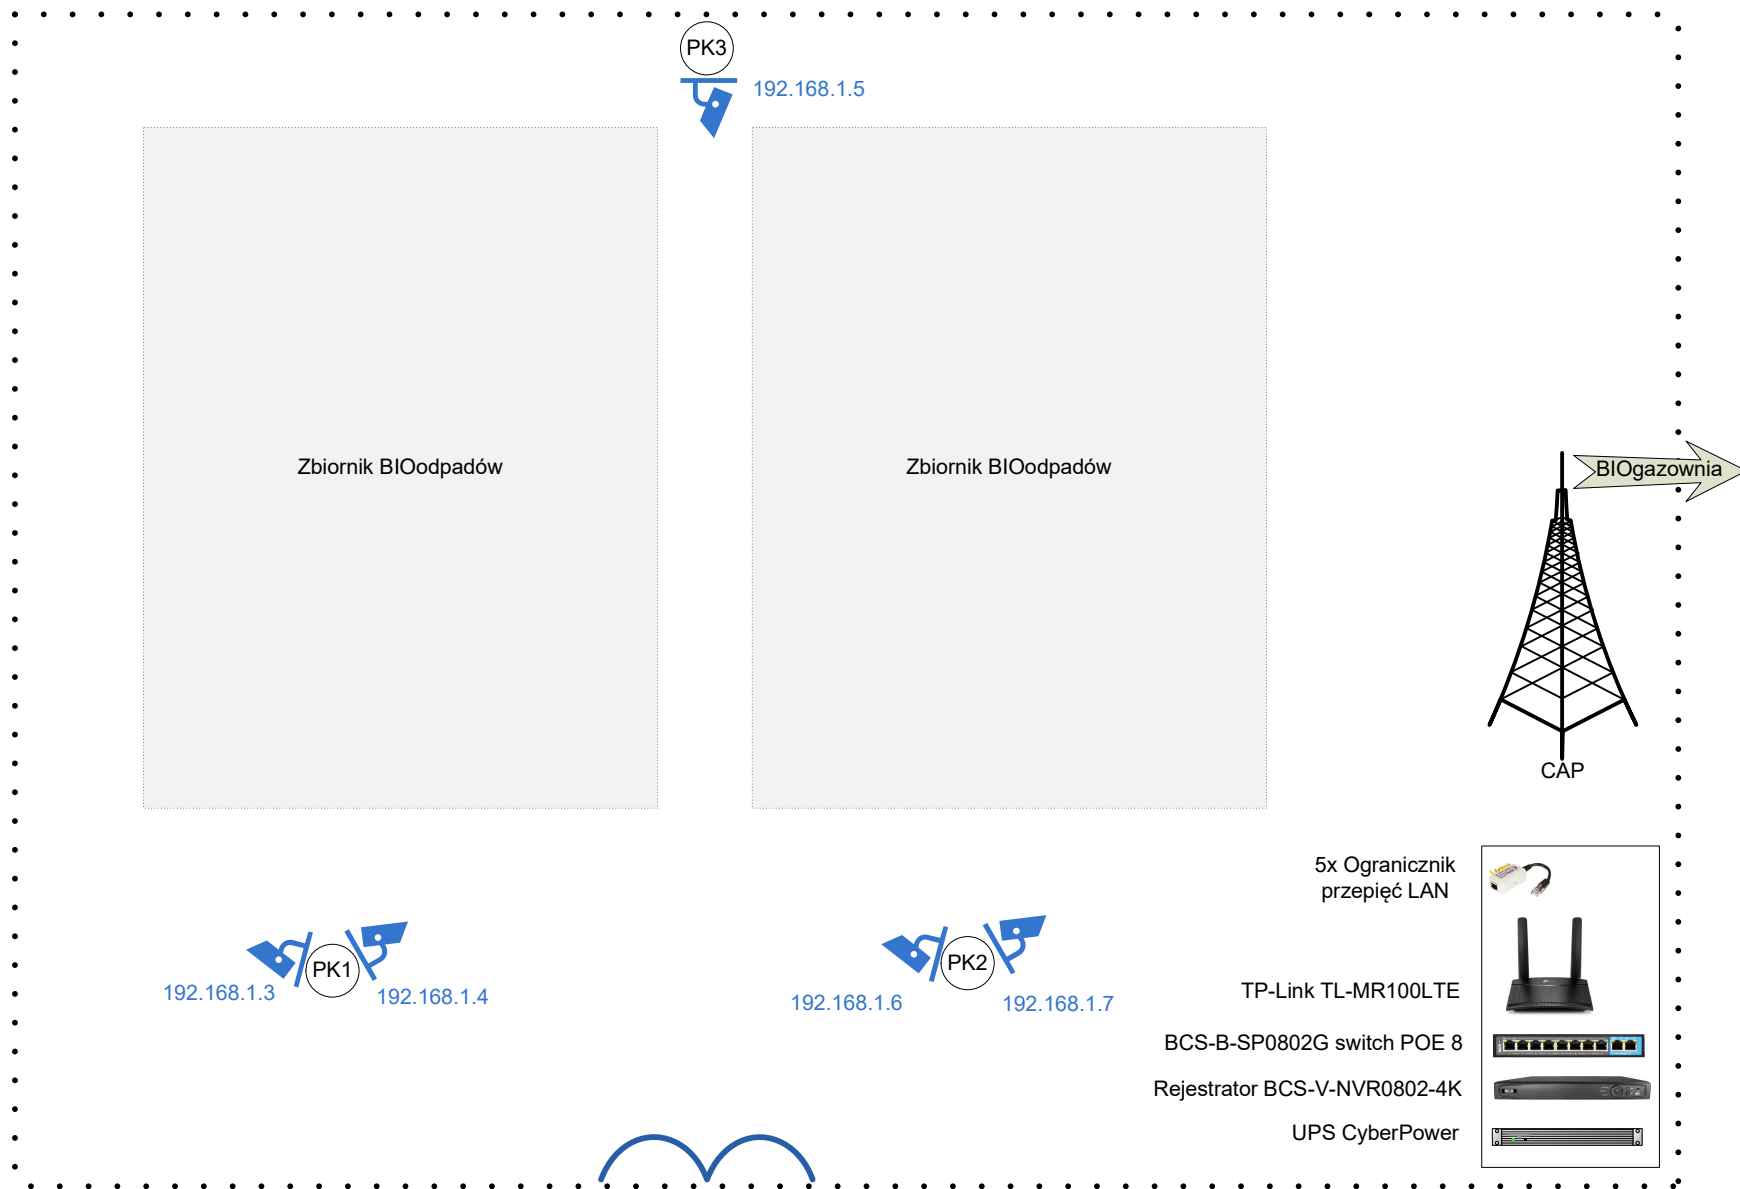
PK3
192.168.1.5

Zbiornik BIOodpadów

Zbiornik BIOodpadów

BIOgazownia

CAP

5x Ogranicznik przepięć LAN

PK1
192.168.1.3
192.168.1.4

PK2
192.168.1.6
192.168.1.7

TP-Link TL-MR100LTE

BCS-B-SP0802G switch POE 8

Rejestrator BCS-V-NVR0802-4K

UPS CyberPower